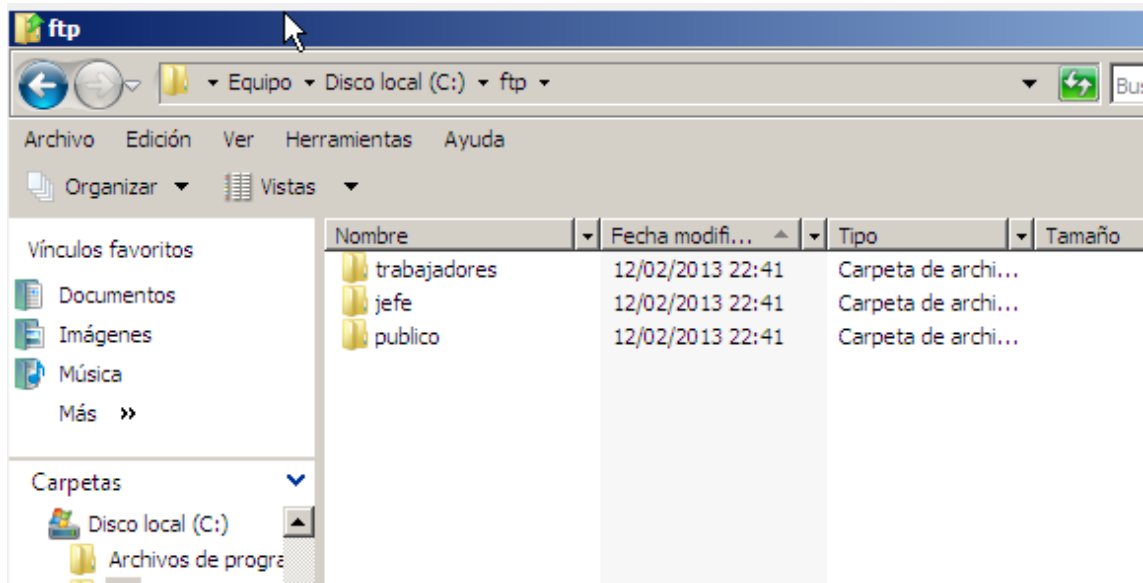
ftp

Equipo ▸ Disco local (C:) ▸ ftp ▸

Bus

Archivo Edición Ver Herramientas Ayuda

Organizar ▾ Vistas ▾

Vínculos favoritos

Documentos

Imágenes

Música

Más »

Carpetas

Disco local (C:)

Archivos de progra

| Nombre | Fecha modifi... | Tipo | Tamaño |
|---|---|---|---|
| trabajadores | 12/02/2013 22:41 | Carpeta de archi... | |
| jefe | 12/02/2013 22:41 | Carpeta de archi... | |
| publico | 12/02/2013 22:41 | Carpeta de archi... | |